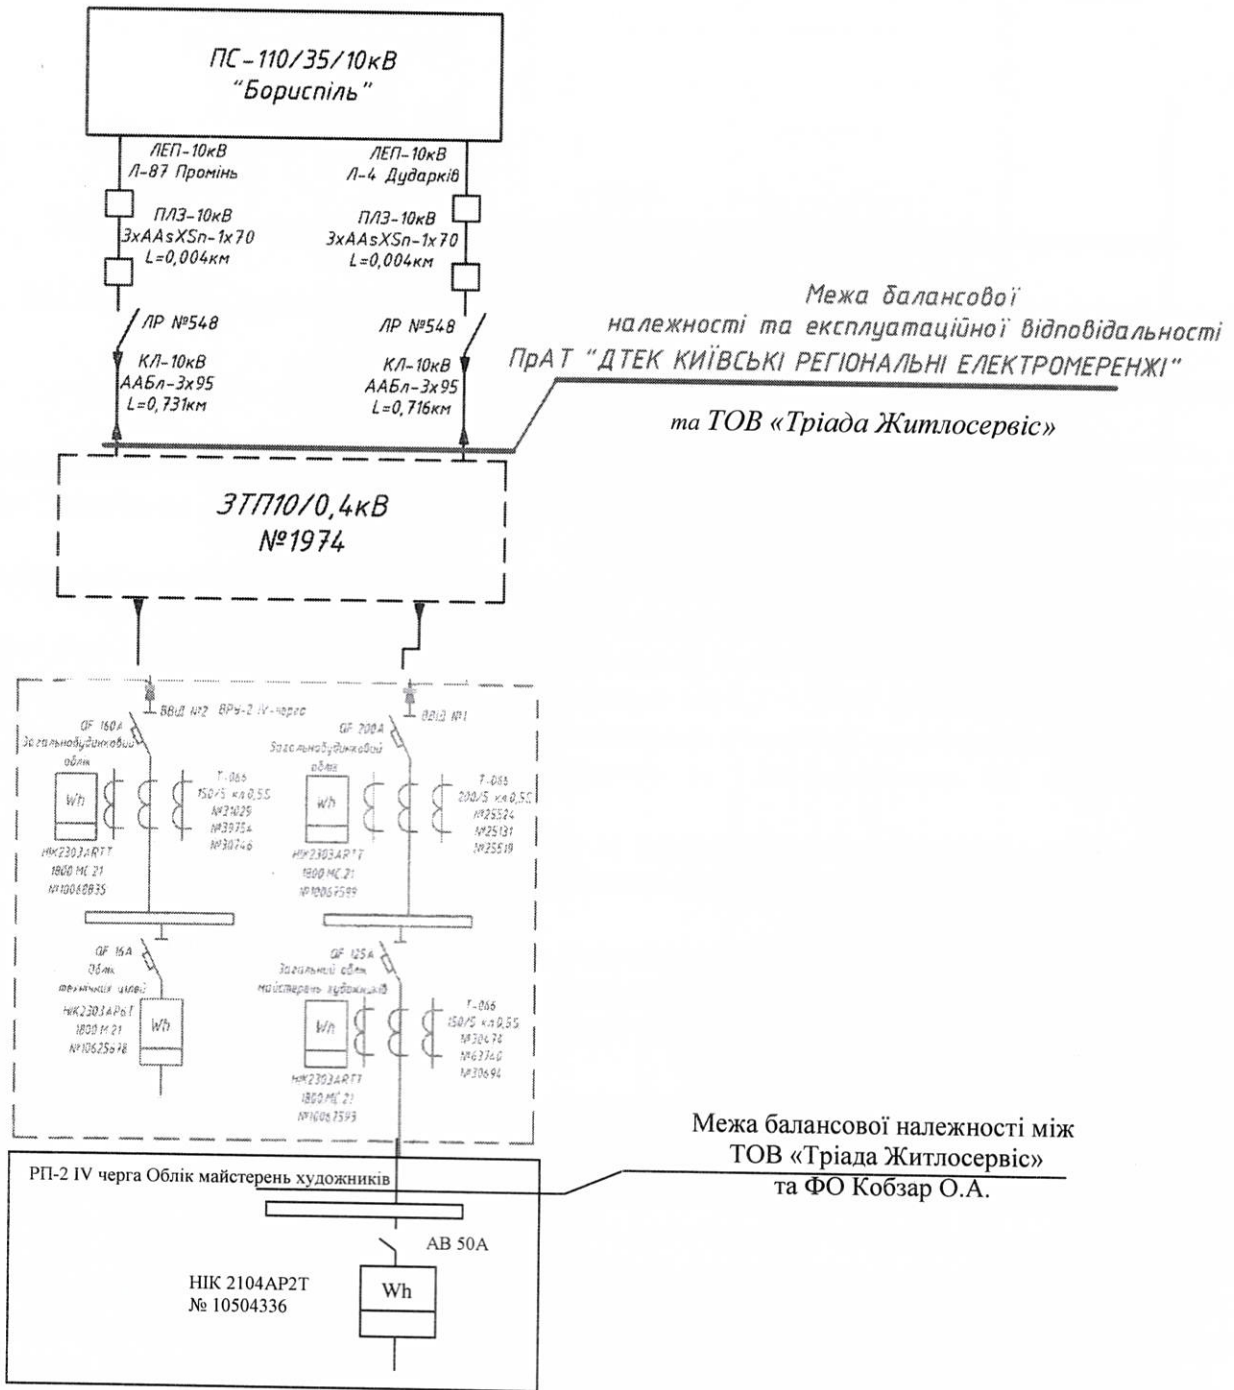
ПС-110/35/10кВ
"Бориспіль"

ЛЕП-10кВ
Л-87 Промінь

ЛЕП-10кВ
Л-4 Дударків

ПЛЗ-10кВ
3xAAsXSn-1x70
L=0,004км

ПЛЗ-10кВ
3xAAsXSn-1x70
L=0,004км

ЛР №548

ЛР №548

КЛ-10кВ
ААБл-3х95
L=0,731км

КЛ-10кВ
ААБл-3х95
L=0,716км

Межа балансової належності та експлуатаційної відповідальності ПрАТ "ДТЕК КИЇВСЬКІ РЕГІОНАЛЬНІ ЕЛЕКТРОМЕРЕЖІ"

та ТОВ «Тріада Житлосервіс»

ЗТП10/0,4кВ
№1974

Ввід №2 ВРУ-2 IV-черга

Ввід №1

QF 160А
Загальнобудинковий облік

Wh

Т-066
150/5 кл.0,5S
№31029
№39754
№30746

НІК2303ARTT
1800 МС 21
№10068835

QF 200А
Загальнобудинковий облік

Wh

Т-066
200/5 кл.0,5S
№25524
№25131
№25519

НІК2303АРТТ
1800 МС 21
№10067599

QF 16А
Облік технічних цілей

НІК2303АР6Т
1800 М 21
№10625678

Wh

QF 125А
Загальний облік майстерень художників

Wh

Т-066
150/5 кл.0,5S
№30474
№63746
№30694

НІК2303ARTT
1800 МС 21
№10067593

Межа балансової належності між ТОВ «Тріада Житлосервіс» та ФО Кобзар О.А.

РП-2 IV черга Облік майстерень художників

АВ 50А

НІК 2104АР2Т
№ 10504336

Wh